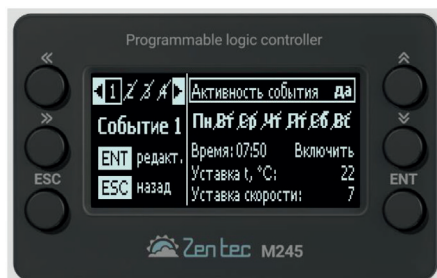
Programmable logic controller

«

»

ESC

1 2 3 4

Событие 1

ENT редакт.

ESC назад

Активность события да

Пн Вт Ср Чт Пт Сб Вс

Время: 07:50 Включить

Уставка t, °С: 22

Уставка скорости: 7

ENT

Zentec M245